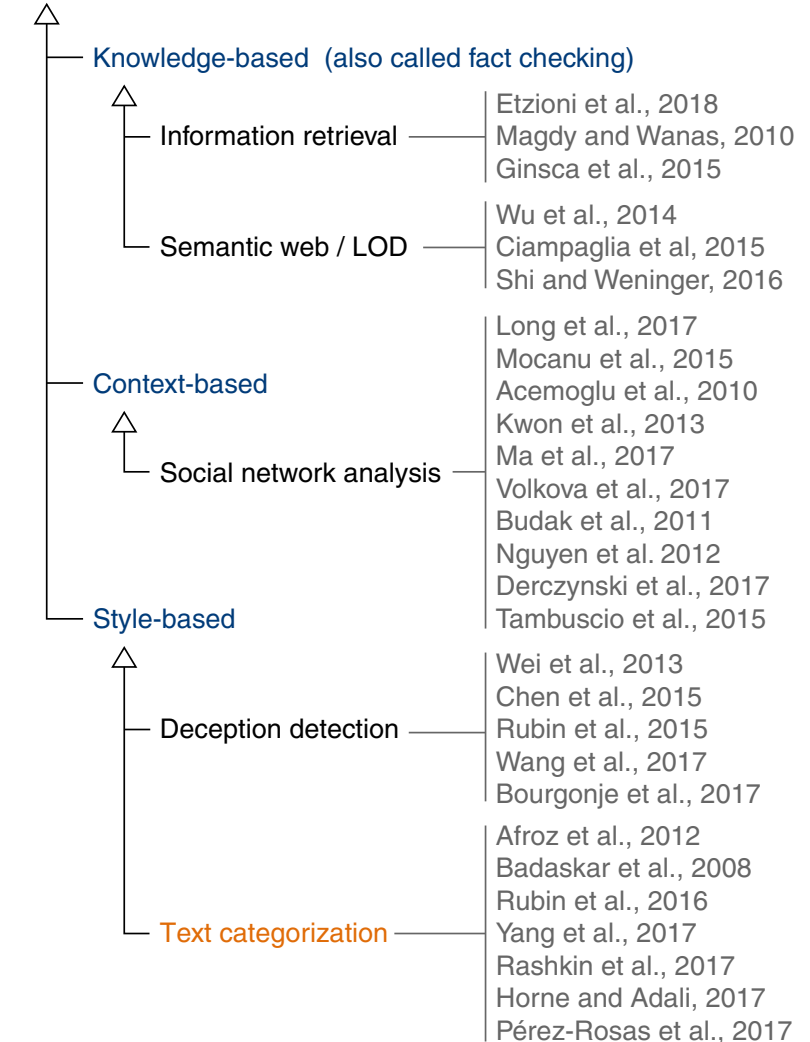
Knowledge-based (also called fact checking)

Information retrieval

Etzioni et al., 2018
Magdy and Wanas, 2010
Ginsca et al., 2015

Semantic web / LOD

Wu et al., 2014
Ciampaglia et al, 2015
Shi and Weninger, 2016

Context-based

Social network analysis

Long et al., 2017
Mocanu et al., 2015
Acemoglu et al., 2010
Kwon et al., 2013
Ma et al., 2017
Volkova et al., 2017
Budak et al., 2011
Nguyen et al. 2012
Derczynski et al., 2017
Tambuscio et al., 2015

Style-based

Deception detection

Wei et al., 2013
Chen et al., 2015
Rubin et al., 2015
Wang et al., 2017
Bourgonje et al., 2017

Text categorization

Afroz et al., 2012
Badaskar et al., 2008
Rubin et al., 2016
Yang et al., 2017
Rashkin et al., 2017
Horne and Adali, 2017
Pérez-Rosas et al., 2017